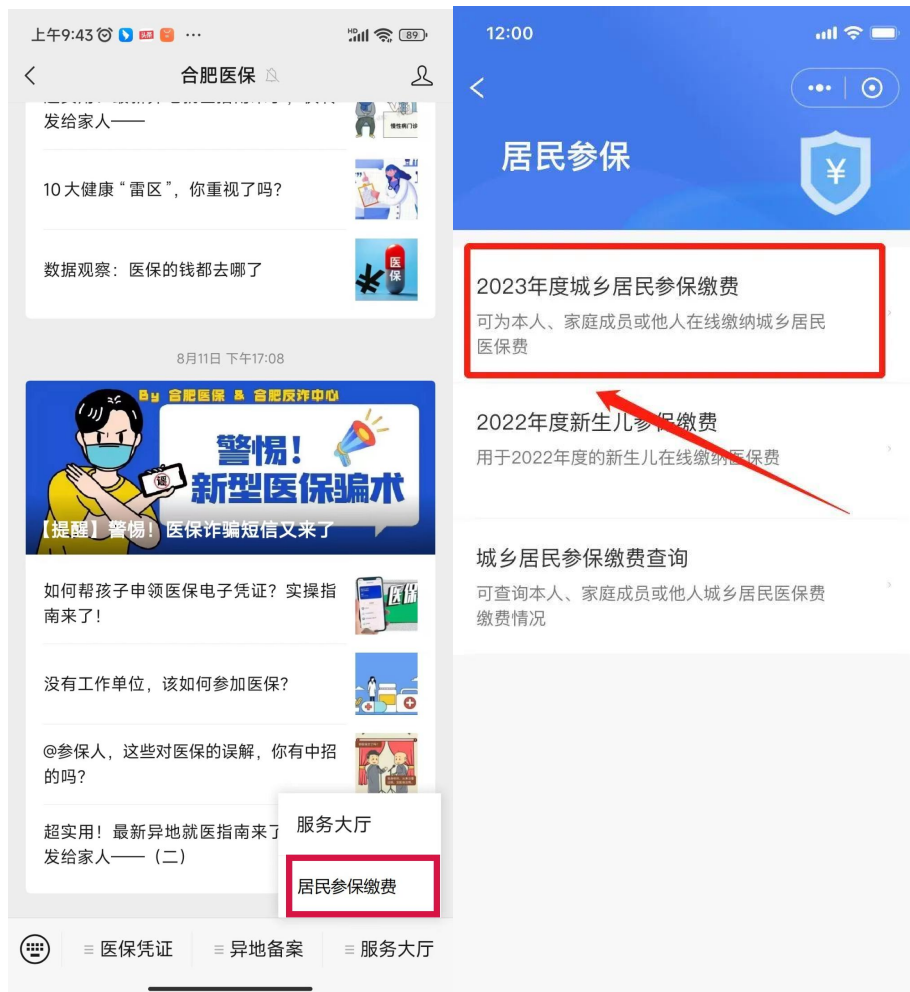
上午9:43 ··· 89

合肥医保

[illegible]发给家人——

10大健康“雷区”，你重视了吗？

数据观察：医保的钱都去哪了

医保

8月11日 下午17:08

By 合肥医保 & 合肥反诈中心

警惕！新型医保骗术

【提醒】警惕！医保诈骗短信又来了

如何帮孩子申领医保电子凭证？实操指南来了！

医保

没有工作单位，该如何参加医保？

@参保人，这些对医保的误解，你有中招的吗？

超实用！最新异地就医指南来了 发给家人——（二）

服务大厅

居民参保缴费

医保凭证 异地备案 服务大厅

12:00

居民参保

¥

2023年度城乡居民参保缴费
可为本人、家庭成员或他人在线缴纳城乡居民医保费

2022年度新生儿参保缴费
用于2022年度的新生儿在线缴纳医保费

城乡居民参保缴费查询
可查询本人、家庭成员或他人城乡居民医保费缴费情况